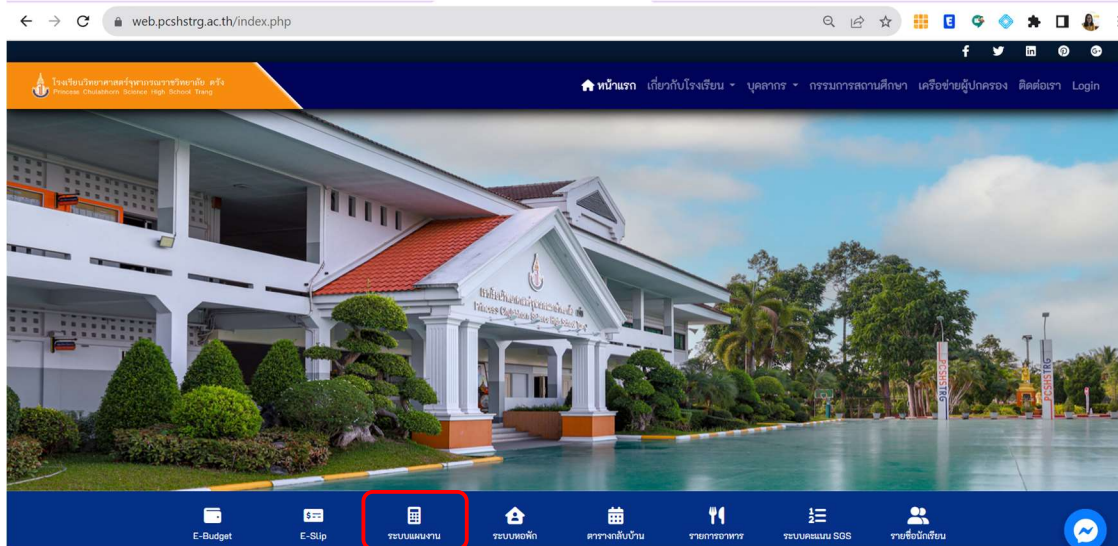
web.pcshstrg.ac.th/index.php

โรงเรียนวิทยาศาสตร์จุฬาภรณราชวิทยาลัย ตรัง
Princess Chulabhorn Science High School Trang

หน้าแรก เกี่ยวกับโรงเรียน บุคลากร กรรมการสถานศึกษา เครือข่ายผู้ปกครอง ติดต่อเรา Login

PCSHSTRG

E-Budget
E-Slip
ระบบแผนงาน
ระบบหอพัก
ตารางกลับบ้าน
รายการอาหาร
ระบบคะแนน SGS
รายชื่อนักเรียน